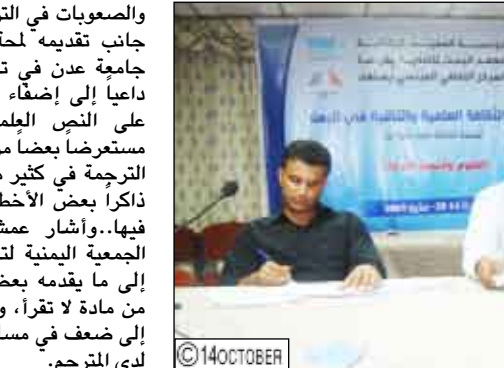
والصعوبات في الت
جانب تقديمه لمحا
جامعة عدن في ت
داعياً إلى إضفاء
على النص العلم
مستعرضاً بعضاً م
الترجمة في كثير م
ذاكراً بعض الأخط
فيها..وأشار عمش
الجمعية اليمنية لت
إلى ما يقدمه بعض
من مادة لا تقرأ، و
إلى ضعف في مس
لدى المترجم.

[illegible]
الثقافة العلمية والتقنية في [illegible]

©14OCTOBER